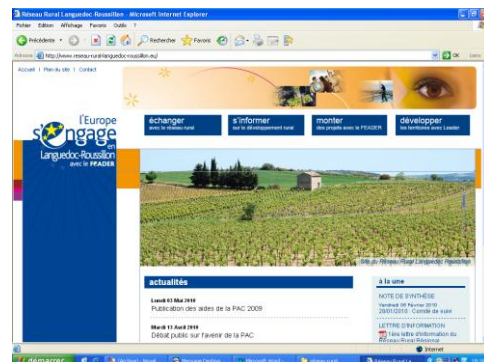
Réseau Rural Languedoc-Roussillon - Microsoft Internet Explorer

Fichier Edition Affichage Favoris Outils ?

Précédente

Rechercher

Favoris

Adresse http://www.reseau-rural-languedoc-roussillon.eu/

OK

Liens

Accueil | Plan du site | Contact

l'Europe s'engage en Languedoc-Roussillon avec le FEADER

échanger
avec le réseau rural

s'informer
sur le développement rural

monter
des projets avec le FEADER

développer
les territoires avec Leader

Site du Réseau Rural Languedoc Roussillon

actualités

Lundi 03 Mai 2010
Publication des aides de la PAC 2009

Mardi 13 Avril 2010
Débat public sur l'avenir de la PAC

à la une

NOTE DE SYNTHÈSE
Vendredi 05 Février 2010
28/01/2010 : Comité de suivi

LETTRE D'INFORMATION
1ère lettre d'information du Réseau Rural Régional

Internet

démarrer

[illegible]